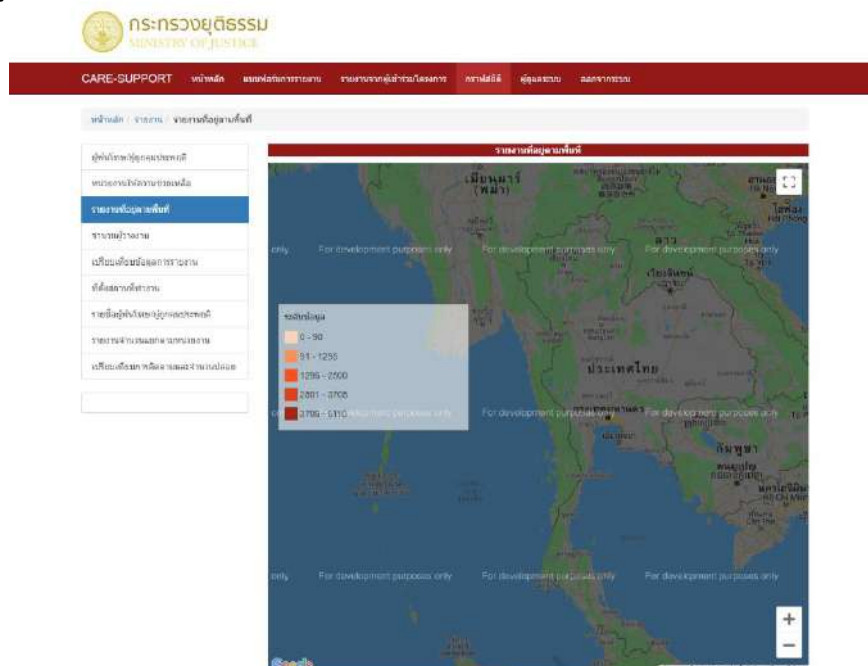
กระทรวงยุติธรรม
MINISTRY OF JUSTICE

CARE-SUPPORT หน้าหลัก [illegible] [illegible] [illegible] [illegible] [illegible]

หน้าหลัก / รายงาน / รายงานข้อมูลตามพื้นที่

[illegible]
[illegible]
รายงานข้อมูลตามพื้นที่
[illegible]
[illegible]
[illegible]
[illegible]
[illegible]
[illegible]

รายงานข้อมูลตามพื้นที่

ระดับข้อมูล
0 - 90
91 - 1295
1296 - 2500
2501 - 3705
3706 - 5110

เมียนมาร์ (พม่า)
ประเทศไทย
กัมพูชา
For development purposes only
For development purposes only
For development purposes only
For development purposes only
For development purposes only
For development purposes only
For development purposes only
For development purposes only
For development purposes only
For development purposes only
+
−
Google